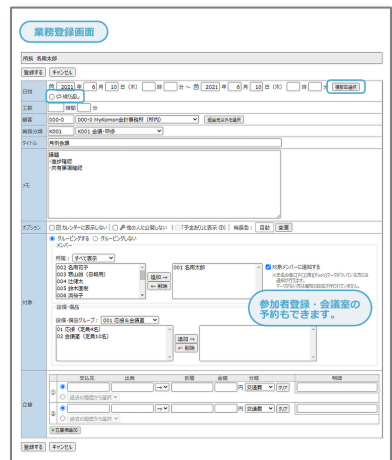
業務登録画面

所長 名取太郎

登録する キャンセル

日付 2022 年 6 月 10 日 (木) 時 分 ～ 2022 年 6 月 10 日 (木) 時 分 日付の選択

繰り返し

工数 時間 分

顧客 000-0 000-0 MyKomon会計事務所(所内) 顧客を検索して選択

業務分類 K001 K001 会議・研修

タイトル 所内会議

メモ 議題 ・進捗確認 ・共有事項確認

オプション カレンダーに表示しない 他の人に公開しない 「予定」の比表示(0) 検索取込: 自動 手動

対象 グループ分けする グループ分けしない

メンバー

所属: すべて表示

002 名取花子
003 馬山林(日時用)
004 仕事太
005 林大史夫
006 吉松子

追加 ⇒
← 削除

001 名取太郎

対象メンバーに通知する

設備・備品

設備・備品グループ: 001 応接&会議室

01 応接(定員4名)
02 会議室(定員10名)

追加 ⇒
← 削除

参加者登録・会議室の予約もできます。

立替

支払先 出発 到着 金額 分類 明細

円 交通費 タグ

過去の履歴から選択

円 交通費 タグ

過去の履歴から選択

立替追加

登録する キャンセル